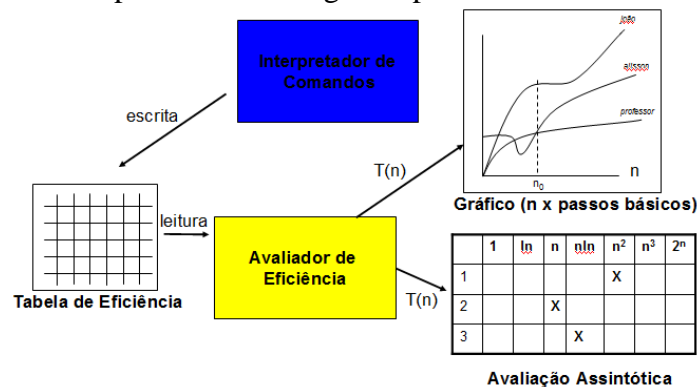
Interpretador de Comandos

escrita

leitura

Tabela de Eficiência

Avaliador de Eficiência

T(n)

T(n)

joão

alisson

professor

n

$n_0$

Gráfico (n x passos básicos)

| | 1 | ln | n | nln | $n^2$ | $n^3$ | $2^n$ |
|---|---|---|---|---|---|---|---|
| 1 | | | | | X | | |
| 2 | | | X | | | | |
| 3 | | | | X | | | |

Avaliação Assintótica